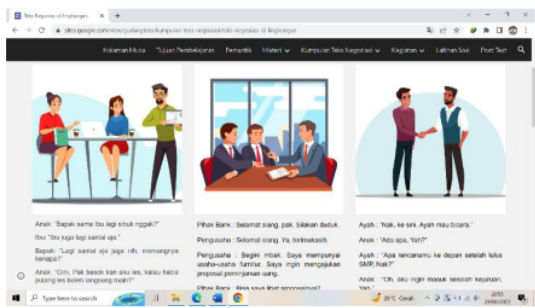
Teks Negosiasi di lingkungan

sites.google.com/view/pelangiteks/kumpulan-teks-negosiasi/teks-negosiasi-di-lingkungan

Halaman Muka   Tujuan Pembelajaran   Pemantik   Materi   Kumpulan Teks Negosiasi   Kegiatan   Latihan Soal   Post Test

Anak: "Bapak sama Ibu lagi sibuk nggak?"

Ibu: "Ibu juga lagi santai aja."

Bapak: "Lagi santai aja juga nih, memangnya kenapa?"

Anak: "Gini, Pak besok kan aku les, kalau habis pulang les boleh langsung main?"

Pihak Bank : Selamat siang, pak. Silakan duduk.

Pengusaha : Selamat siang. Ya, terimakasih.

Pengusaha : Begini mbak. Saya mempunyai usaha-usaha furnitur. Saya ingin mengajukan proposal peminjaman uang.

Pihak Bank : Bisa saya lihat proposalnya?

Ayah : "Nak, ke sini. Ayah mau bicara."

Anak : "Ada apa, Yah?"

Ayah : "Apa rencanamu ke depan setelah lulus SMP, Nak?"

Anak : "Oh, aku ingin masuk sekolah kejuruan, Yah."

Type here to search

25°C Cerah